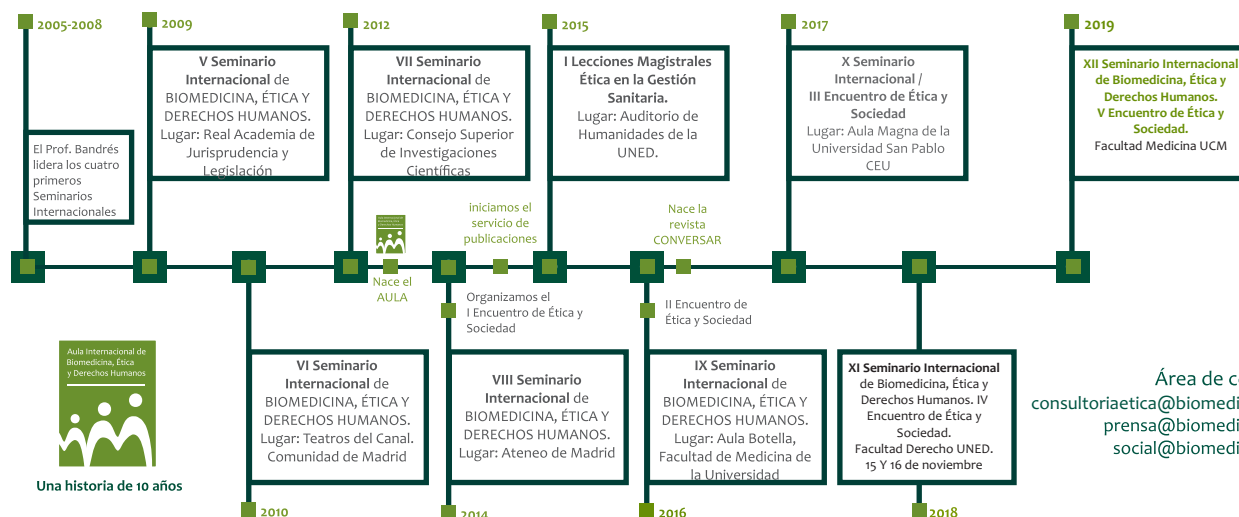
2005-2008

El Prof. Bandrés lidera los cuatro primeros Seminarios Internacionales

2009

V Seminario Internacional de BIOMEDICINA, ÉTICA Y DERECHOS HUMANOS. Lugar: Real Academia de Jurisprudencia y Legislación

2010

VI Seminario Internacional de BIOMEDICINA, ÉTICA Y DERECHOS HUMANOS. Lugar: Teatros del Canal. Comunidad de Madrid

2012

VII Seminario Internacional de BIOMEDICINA, ÉTICA Y DERECHOS HUMANOS. Lugar: Consejo Superior de Investigaciones Científicas

Nace el AULA

Organizamos el I Encuentro de Ética y Sociedad

2014

VIII Seminario Internacional de BIOMEDICINA, ÉTICA Y DERECHOS HUMANOS. Lugar: Ateneo de Madrid

iniciamos el servicio de publicaciones

2015

I Lecciones Magistrales Ética en la Gestión Sanitaria. Lugar: Auditorio de Humanidades de la UNED.

Nace la revista CONVERSAR

II Encuentro de Ética y Sociedad

2016

IX Seminario Internacional de BIOMEDICINA, ÉTICA Y DERECHOS HUMANOS. Lugar: Aula Botella, Facultad de Medicina de la Universidad

2017

X Seminario Internacional / III Encuentro de Ética y Sociedad
Lugar: Aula Magna de la Universidad San Pablo CEU

XI Seminario Internacional de Biomedicina, Ética y Derechos Humanos. IV Encuentro de Ética y Sociedad. Facultad Derecho UNED. 15 Y 16 de noviembre

2018

2019

XII Seminario Internacional de Biomedicina, Ética y Derechos Humanos. V Encuentro de Ética y Sociedad. Facultad Medicina UCM

Aula Internacional de Biomedicina, Ética y Derechos Humanos

Una historia de 10 años

Área de c
consultoriaetica@biomedi
prensa@biomedi
social@biomedi